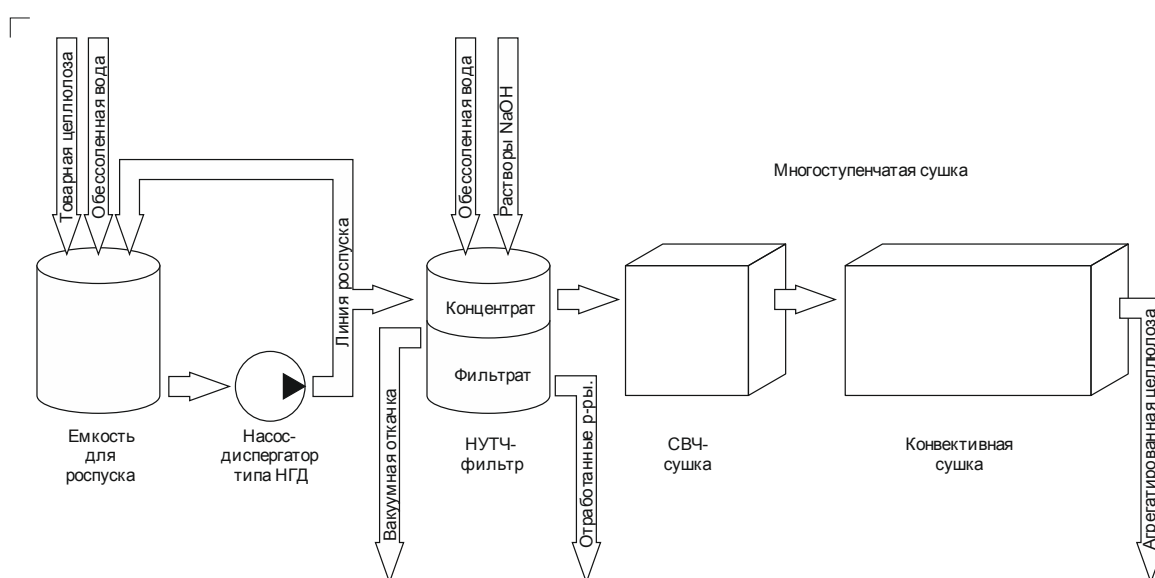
Товарная целлюлоза
Обессоленная вода
Обессоленная вода
Растворы NaOH
Многоступенчатая сушка
Линия роспуска
Концентрат
Фильтрат
Вакуумная откачка
Отработанные р-ры.
Агрегатированная целлюлоза
Емкость для роспуска
Насос-диспергатор типа НГД
НУТЧ-фильтр
СВЧ-сушка
Конвективная сушка